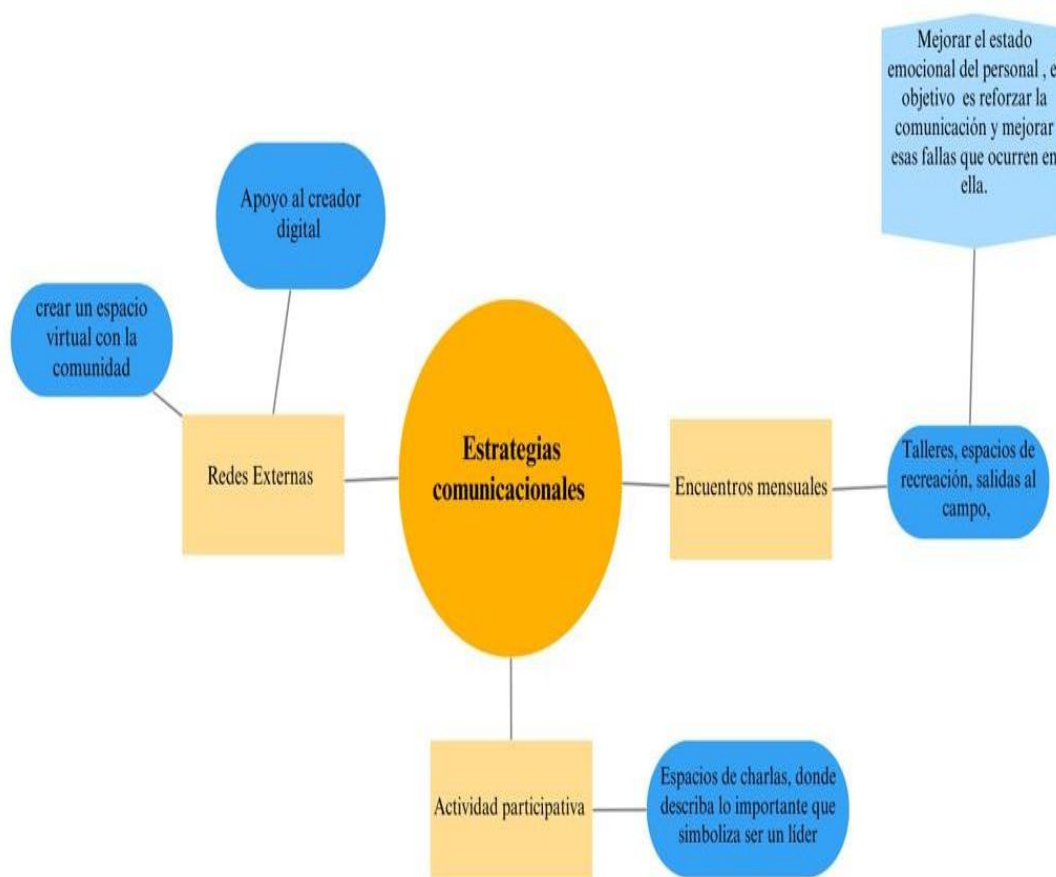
Mejorar el estado emocional del personal , e objetivo es reforzar la comunicación y mejorar esas fallas que ocurren en ella.

Apoyo al creador digital

crear un espacio virtual con la comunidad

Redes Externas

Estrategias comunicacionales

Encuentros mensuales

Talleres, espacios de recreación, salidas al campo,

Actividad participativa

Espacios de charlas, donde describa lo importante que simboliza ser un líder